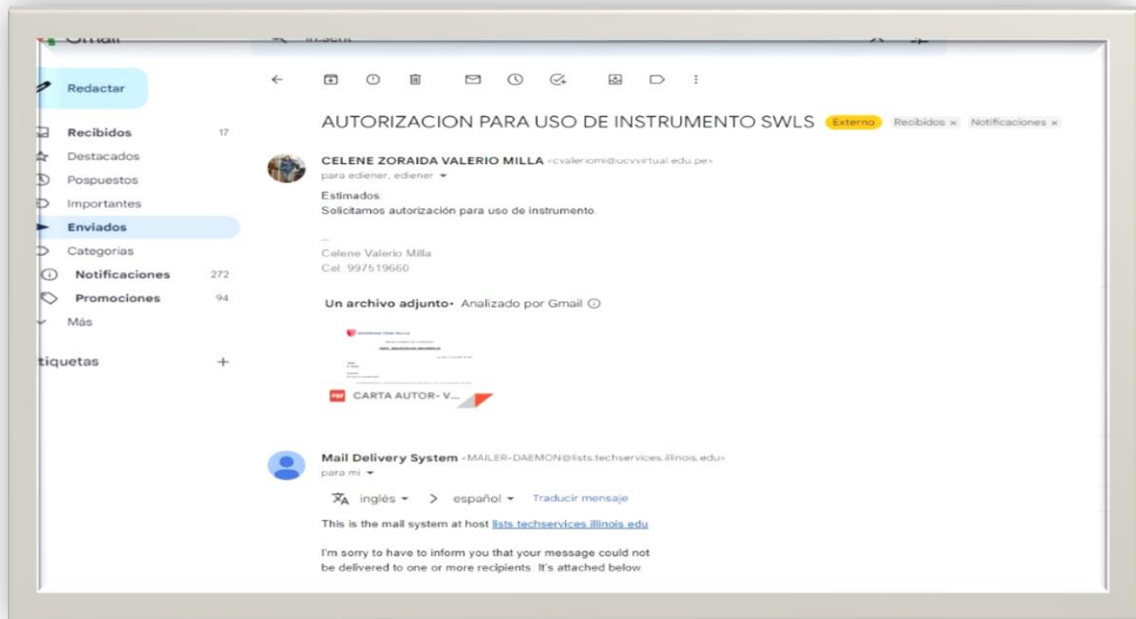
Redactar

Recibidos 17
Destacados
Pospuestos
Importantes
Enviados
Categorías
Notificaciones 272
Promociones 94
Más

tiquetas +

AUTORIZACION PARA USO DE INSTRUMENTO SWLS Externo Recibidos × Notificaciones ×

CELENE ZORAIDA VALERIO MILLA <cvaleriomi@ucvvirtual.edu.pe>
para ediener, ediener

Estimados:
Solicitamos autorización para uso de instrumento.

--
Celene Valerio Milla
Cel.:997519660

Un archivo adjunto • Analizado por Gmail

CARTA AUTOR- V...

Mail Delivery System <MAILER-DAEMON@lists.techservices.illinois.edu>
para mí

inglés > español Traducir mensaje

This is the mail system at host lists.techservices.illinois.edu

I'm sorry to have to inform you that your message could not be delivered to one or more recipients. It's attached below.